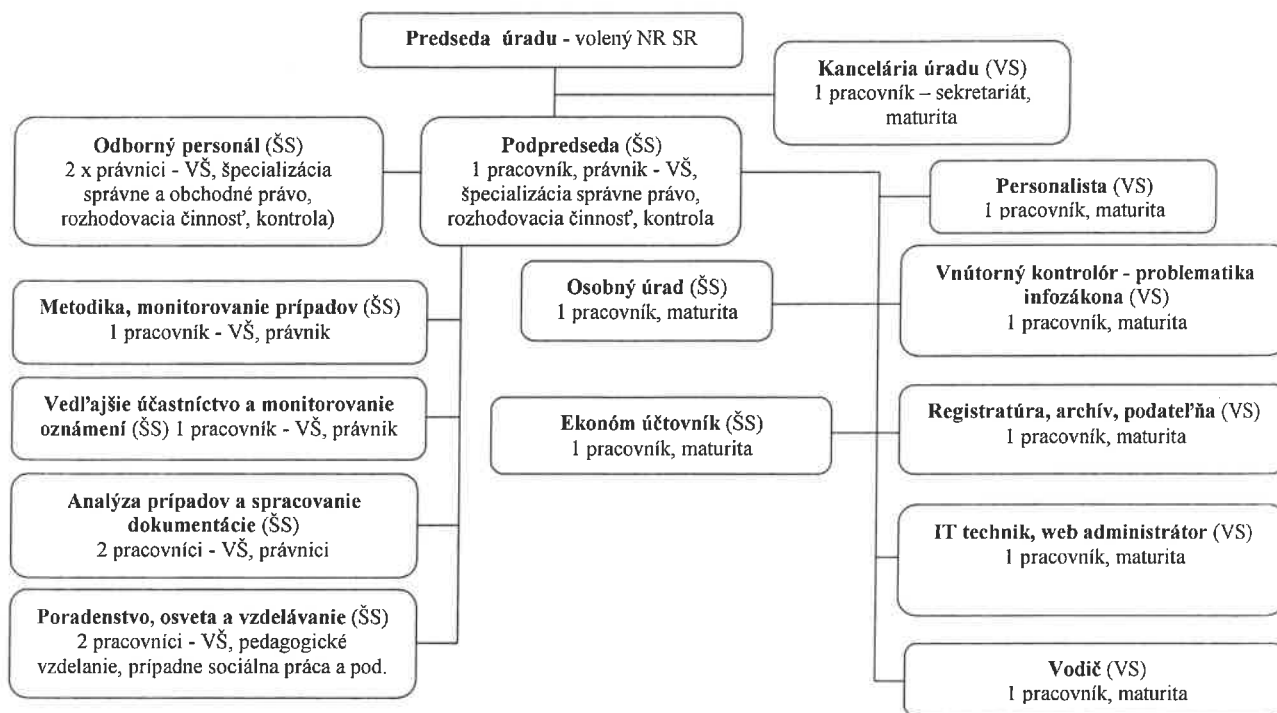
Predseda úradu - volený NR SR

Kancelária úradu (VS)
1 pracovník – sekretariát, maturita

Odborný personál (ŠS)
2 x právnici - VŠ, špecializácia správne a obchodné právo, rozhodovacia činnosť, kontrola)

Podpredseda (ŠS)
1 pracovník, právnik - VŠ, špecializácia správne právo, rozhodovacia činnosť, kontrola

Personalista (VS)
1 pracovník, maturita

Metodika, monitorovanie prípadov (ŠS)
1 pracovník - VŠ, právnik

Osobný úrad (ŠS)
1 pracovník, maturita

Vnútorný kontrolór - problematika infozákona (VS)
1 pracovník, maturita

Vedľajšie účastníctvo a monitorovanie oznámení (ŠS) 1 pracovník - VŠ, právnik

Ekonóm účtovník (ŠS)
1 pracovník, maturita

Registratúra, archív, podateľňa (VS)
1 pracovník, maturita

Analýza prípadov a spracovanie dokumentácie (ŠS)
2 pracovníci - VŠ, právnici

IT technik, web administrátor (VS)
1 pracovník, maturita

Poradenstvo, osveta a vzdelávanie (ŠS)
2 pracovníci - VŠ, pedagogické vzdelanie, prípadne sociálna práca a pod.

Vodič (VS)
1 pracovník, maturita